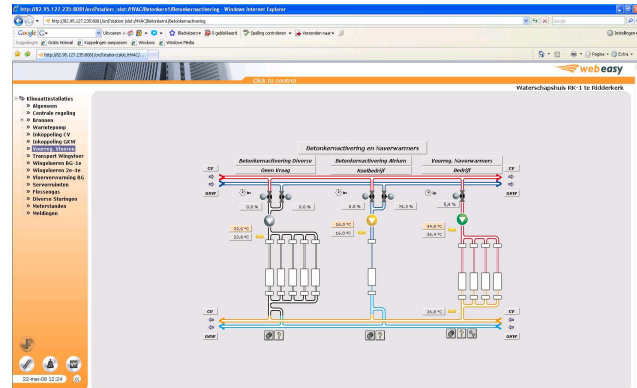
http://82.95.127.235:8081/ardistation_slot:/HVAC/Betonkernactiveringen - Windows Internet Explorer

http://82.95.127.235:8081/ardistation_slot:/HVAC/Betonkernactivering

Google

Uitvoeren | Bladwijzers | 0 geblokkeerd | Spelling controleren | Verzenden naar | Instellingen

Koppelingen | Gratis Hotmail | Koppelingen aanpassen | Windows | Windows Media

http://82.95.127.235:8081/ardistation_slot:/HVAC/

Pagina | Extra

Click to control

webeasy

Waterschapshuis RK-1 te Ridderkerk

Klimaatinstallaties
Algemeen
Centrale regeling
Bronnen
Warmtepomp
Inkoppeling CV
Inkoppeling GKW
Voorreg. Vloerve
Transport Wingvloer
Wingvloeren BG-1e
Wingvloeren 2e-4e
Vloerverwarming BG
Servernrunten
Fleecengas
Diverse Sturingen
Meterstanden
Meldingen

Betonkernactivering en Naverwarmers

Betonkernactivering Diverse
Geen Vraag

Betonkernactivering Atrium
Koelbedrijf

Voorreg. Naverwarmers
Bedrijf

CV
GKW

0,0 %
0,0 %
74,5 %
5,4 %

22,0 °C
23,0 °C
16,0 °C
16,0 °C
34,6 °C
36,4 °C

16,0 °C

CV
GKW

22-mei-09 12:24